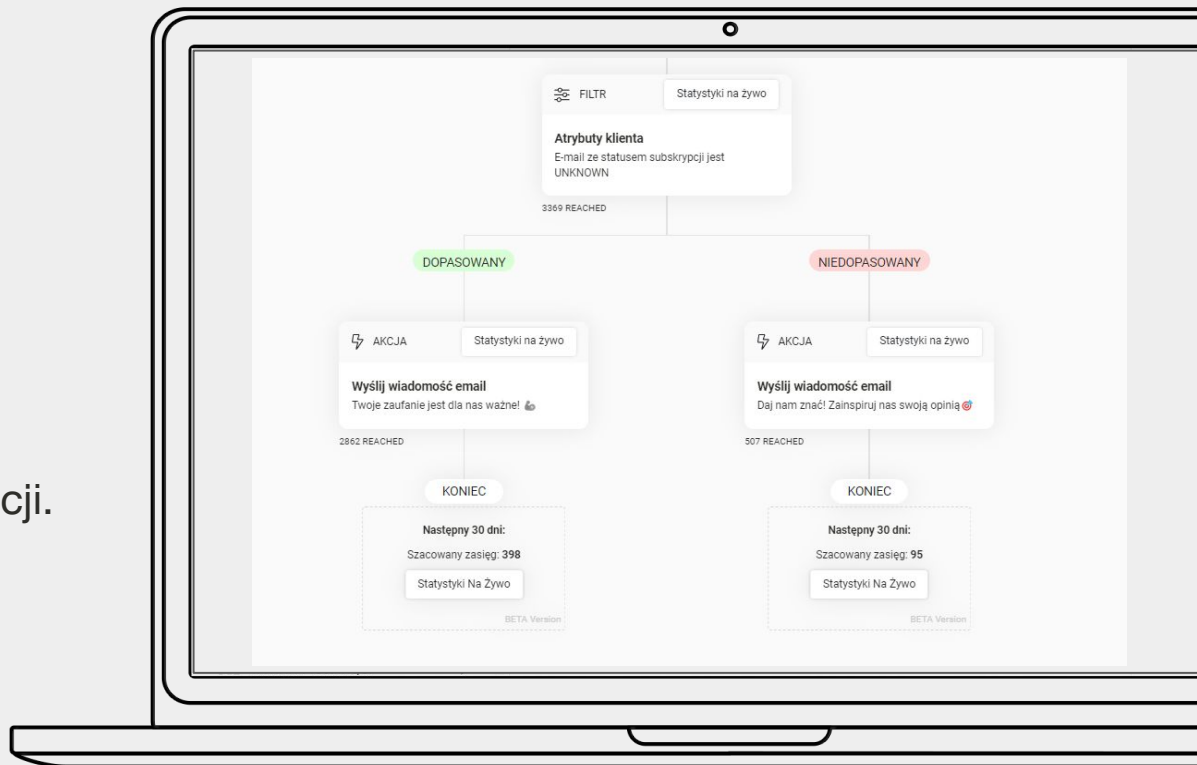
cji.

FILTR Statystyki na żywo

Atrybuty klienta
E-mail ze statusem subskrypcji jest UNKNOWN

3369 REACHED

DOPASOWANY

NIEDOPASOWANY

AKCJA Statystyki na żywo

Wyślij wiadomość email
Twoje zaufanie jest dla nas ważne!

2862 REACHED

AKCJA Statystyki na żywo

Wyślij wiadomość email
Daj nam znać! Zainspiruj nas swoją opinią

507 REACHED

KONIEC

Następny 30 dni:
Szacowany zasięg: **398**
Statystyki Na Żywo
BETA Version

KONIEC

Następny 30 dni:
Szacowany zasięg: **95**
Statystyki Na Żywo
BETA Version